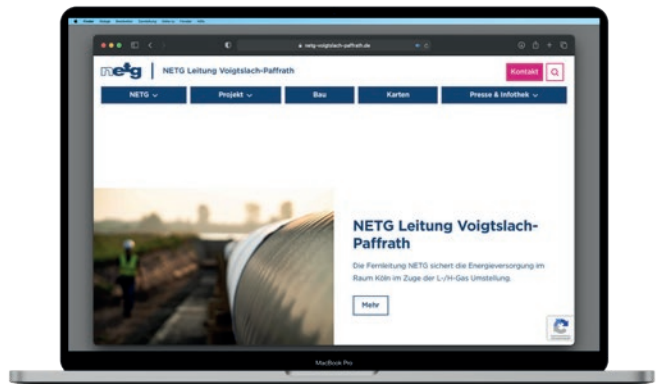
netg-voigtslach-paffrath.de

netg | NETG Leitung Voigtslach-Paffrath

Kontakt

NETG
Projekt
Bau
Karten
Presse & Infothek

NETG Leitung Voigtslach-Paffrath

Die Fernleitung NETG sichert die Energieversorgung im Raum Köln im Zuge der L-/H-Gas Umstellung.

Mehr

MacBook Pro